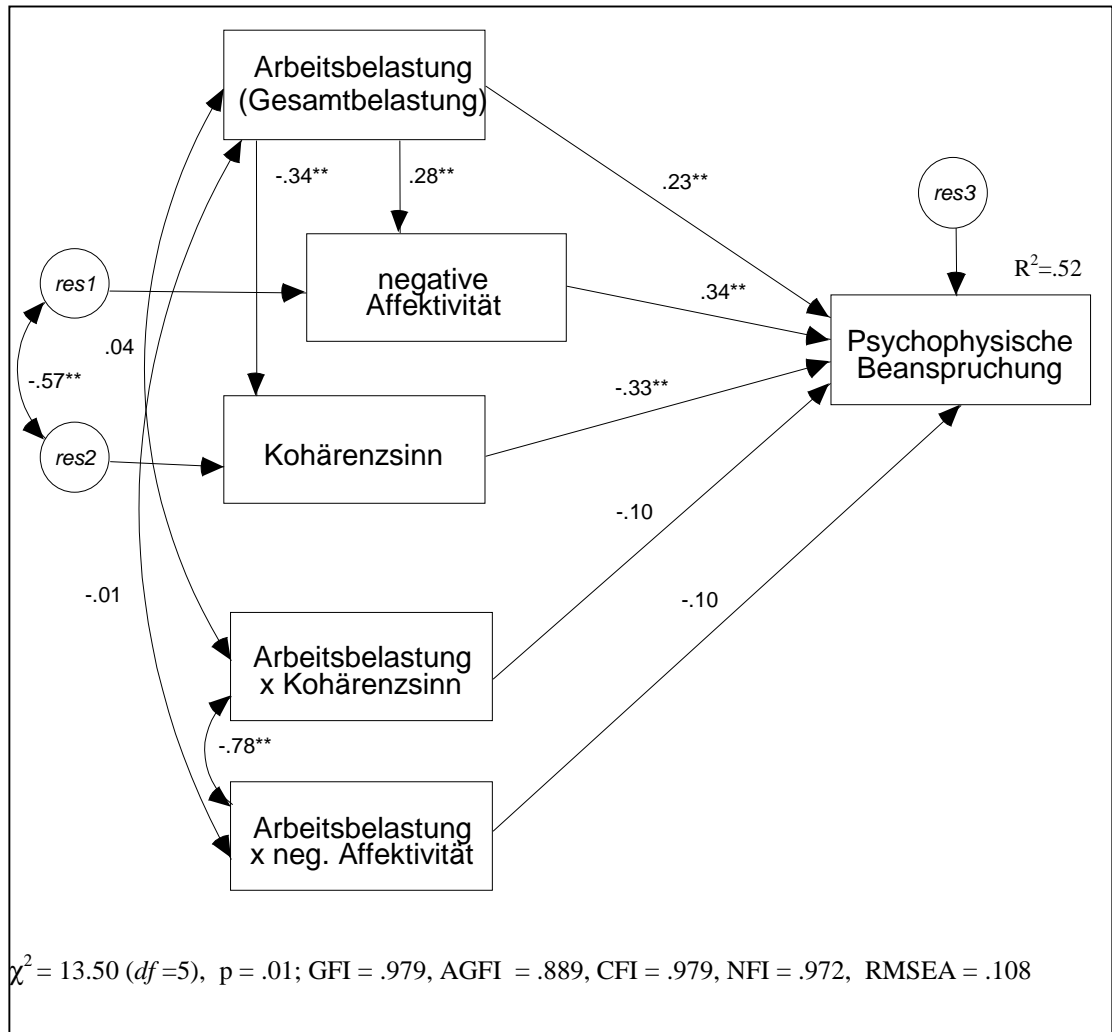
Arbeitsbelastung (Gesamtbelastung)

-.34**

.28**

.23**

res3

res1

negative Affektivität

.34**

$R^2$=.52

Psychophysische Beanspruchung

.04

-.57**

-.33**

res2

Kohärenzsinn

-.10

-.01

-.10

Arbeitsbelastung x Kohärenzsinn

-.78**

Arbeitsbelastung x neg. Affektivität

$\chi^2$ = 13.50 (*df* =5), p = .01; GFI = .979, AGFI = .889, CFI = .979, NFI = .972, RMSEA = .108